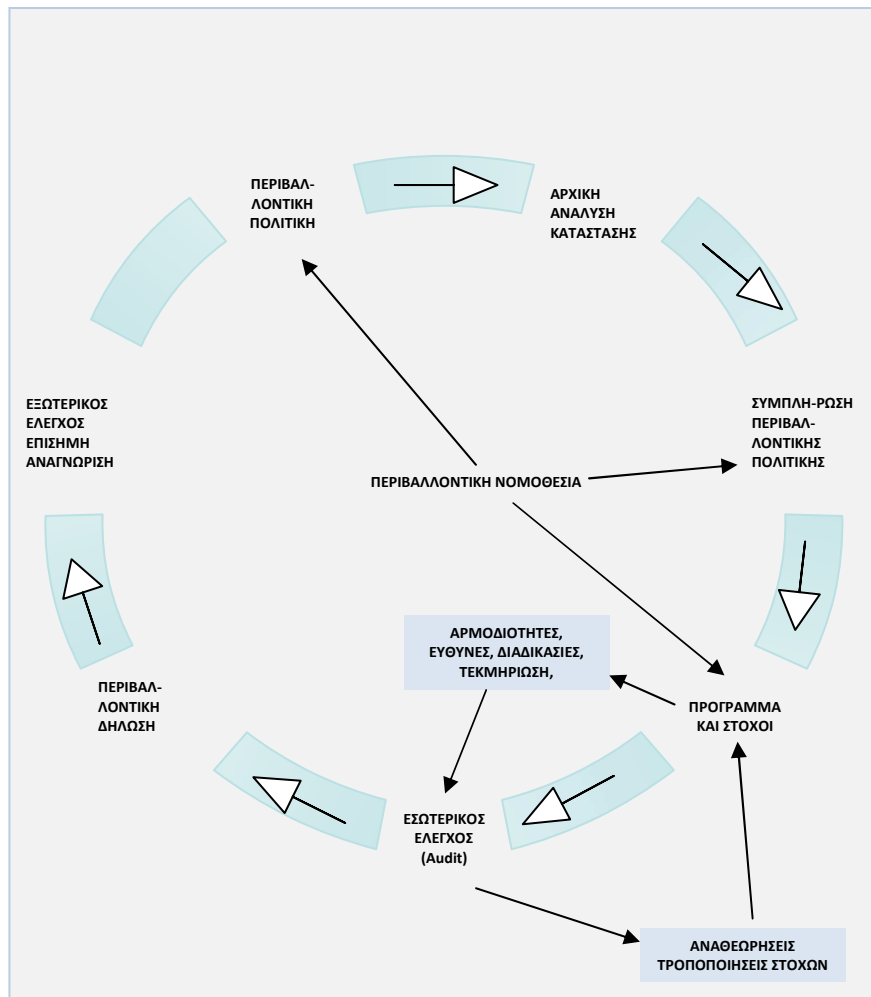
ΠΕΡΙΒΑΛΛΟΝΤΙΚΗ ΠΟΛΙΤΙΚΗ

ΑΡΧΙΚΗ ΑΝΑΛΥΣΗ ΚΑΤΑΣΤΑΣΗΣ

ΣΥΜΠΛΗ-ΡΩΣΗ ΠΕΡΙΒΑΛΛΟΝΤΙΚΗΣ ΠΟΛΙΤΙΚΗΣ

ΕΞΩΤΕΡΙΚΟΣ ΕΛΕΓΧΟΣ ΕΠΙΣΗΜΗ ΑΝΑΓΝΩΡΙΣΗ

ΠΕΡΙΒΑΛΛΟΝΤΙΚΗ ΝΟΜΟΘΕΣΙΑ

ΑΡΜΟΔΙΟΤΗΤΕΣ, ΕΥΘΥΝΕΣ, ΔΙΑΔΙΚΑΣΙΕΣ, ΤΕΚΜΗΡΙΩΣΗ,

ΠΕΡΙΒΑΛΛΟΝΤΙΚΗ ΔΗΛΩΣΗ

ΠΡΟΓΡΑΜΜΑ ΚΑΙ ΣΤΟΧΟΙ

ΕΣΩΤΕΡΙΚΟΣ ΕΛΕΓΧΟΣ (Audit)

ΑΝΑΘΕΩΡΗΣΕΙΣ ΤΡΟΠΟΠΟΙΗΣΕΙΣ ΣΤΟΧΩΝ